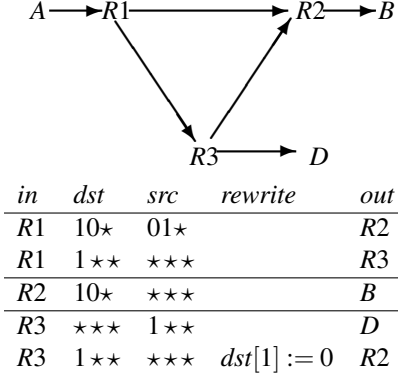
$A$ $R1$ $R2$ $B$

$R3$ $D$

| $in$ | $dst$ | $src$ | $rewrite$ | $out$ |
|---|---|---|---|---|
| $R1$ | $10\star$ | $01\star$ | | $R2$ |
| $R1$ | $1\star\star$ | $\star\star\star$ | | $R3$ |
| $R2$ | $10\star$ | $\star\star\star$ | | $B$ |
| $R3$ | $\star\star\star$ | $1\star\star$ | | $D$ |
| $R3$ | $1\star\star$ | $\star\star\star$ | $dst[1] := 0$ | $R2$ |